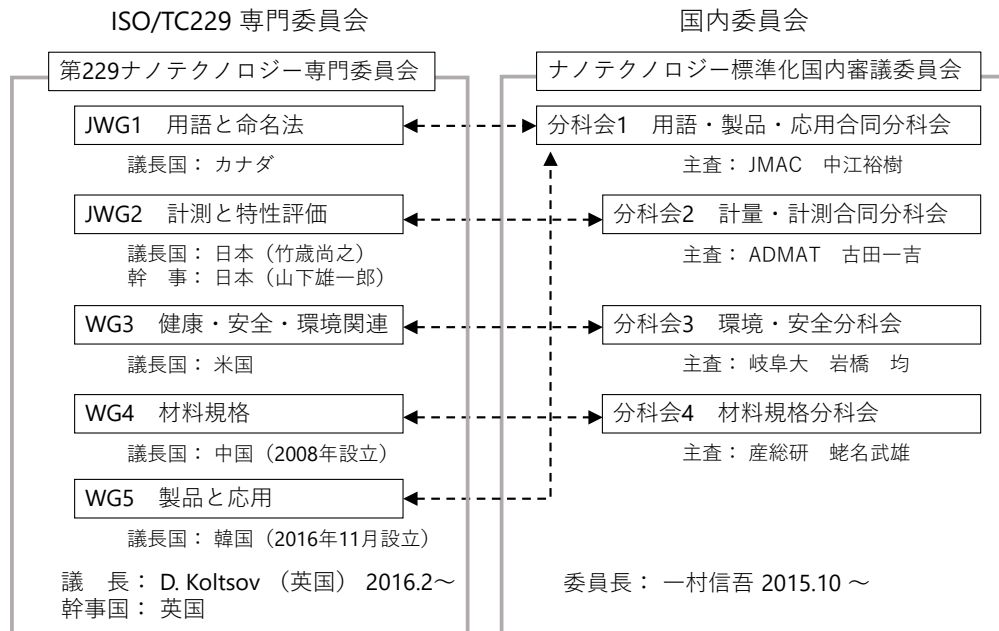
ISO/TC229 専門委員会

第229ナノテクノロジー専門委員会

JWG1　用語と命名法

議長国： カナダ

JWG2　計測と特性評価

議長国： 日本（竹蔵尚之）
幹　事： 日本（山下雄一郎）

WG3　健康・安全・環境関連

議長国： 米国

WG4　材料規格

議長国： 中国（2008年設立）

WG5　製品と応用

議長国： 韓国（2016年11月設立）

議　長： D. Koltsov （英国） 2016.2～
幹事国： 英国

国内委員会

ナノテクノロジー標準化国内審議委員会

分科会1　用語・製品・応用合同分科会

主査： JMAC　中江裕樹

分科会2　計量・計測合同分科会

主査： ADMAT　古田一吉

分科会3　環境・安全分科会

主査： 岐阜大　岩橋　均

分科会4　材料規格分科会

主査： 産総研　蛯名武雄

委員長： 一村信吾 2015.10 ～